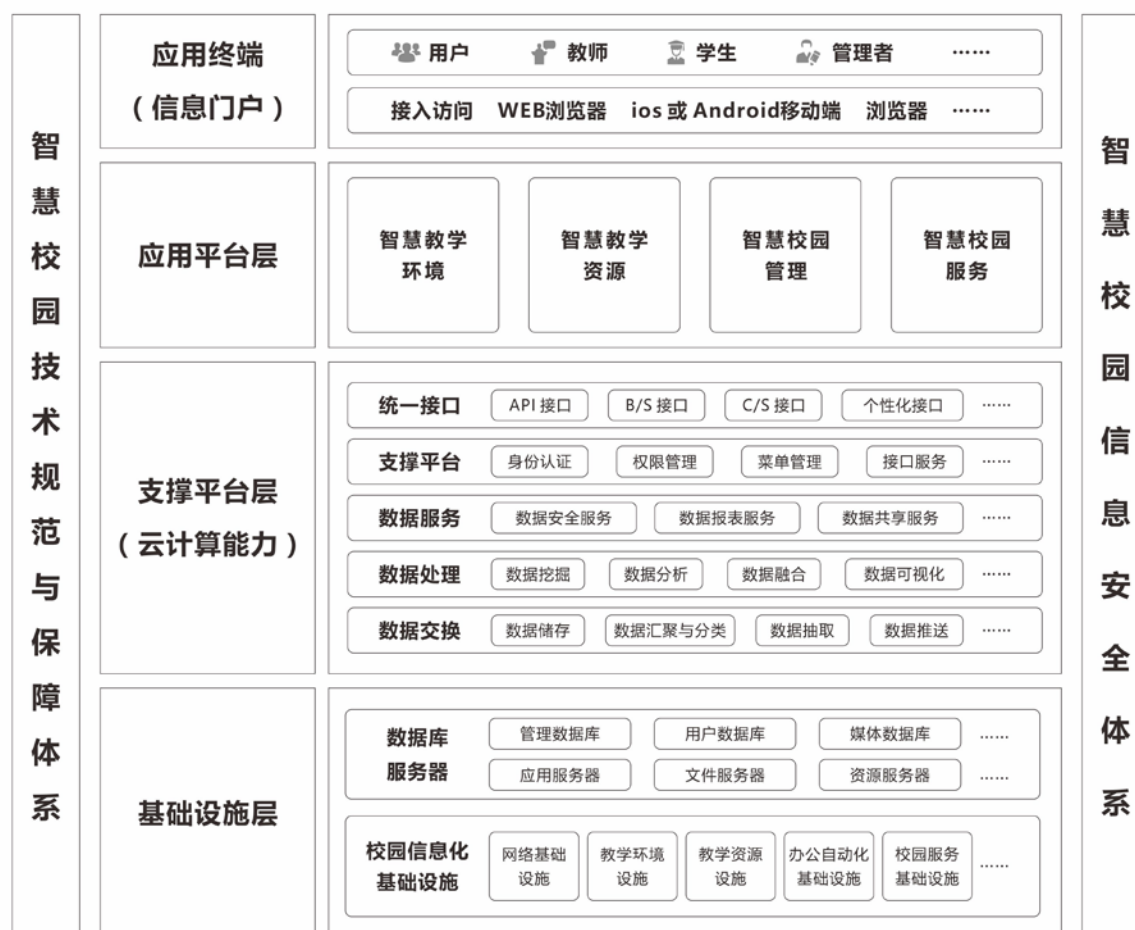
智慧校园技术规范与保障体系

应用终端
（信息门户）

用户 教师 学生 管理者 ……

接入访问 WEB浏览器 ios 或 Android移动端 浏览器 ……

应用平台层

智慧教学环境
智慧教学资源
智慧校园管理
智慧校园服务

支撑平台层
（云计算能力）

统一接口 API 接口 B/S 接口 C/S 接口 个性化接口 ……

支撑平台 身份认证 权限管理 菜单管理 接口服务 ……

数据服务 数据安全服务 数据报表服务 数据共享服务 ……

数据处理 数据挖掘 数据分析 数据融合 数据可视化 ……

数据交换 数据储存 数据汇聚与分类 数据抽取 数据推送 ……

基础设施层

数据库服务器 管理数据库 用户数据库 媒体数据库 ……
应用服务器 文件服务器 资源服务器 ……

校园信息化基础设施 网络基础设施 教学环境设施 教学资源设施 办公自动化基础设施 校园服务基础设施 ……

智慧校园信息安全体系